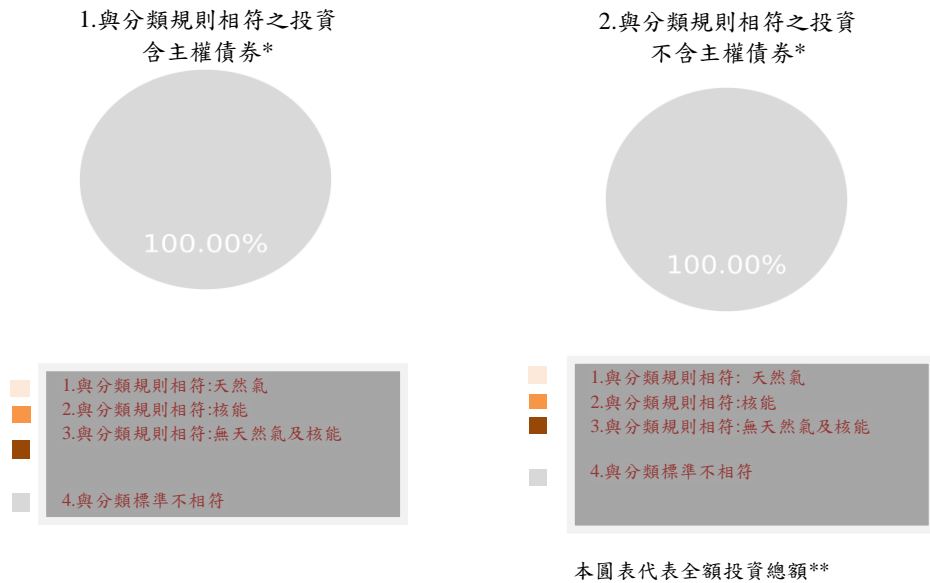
1.與分類規則相符之投資
含主權債券*

100.00%

2.與分類規則相符之投資
不含主權債券*

100.00%

1.與分類規則相符:天然氣
2.與分類規則相符:核能
3.與分類規則相符:無天然氣及核能

4.與分類標準不相符

1.與分類規則相符: 天然氣
2.與分類規則相符:核能
3.與分類規則相符:無天然氣及核能

4.與分類標準不相符

本圖表代表全額投資總額**